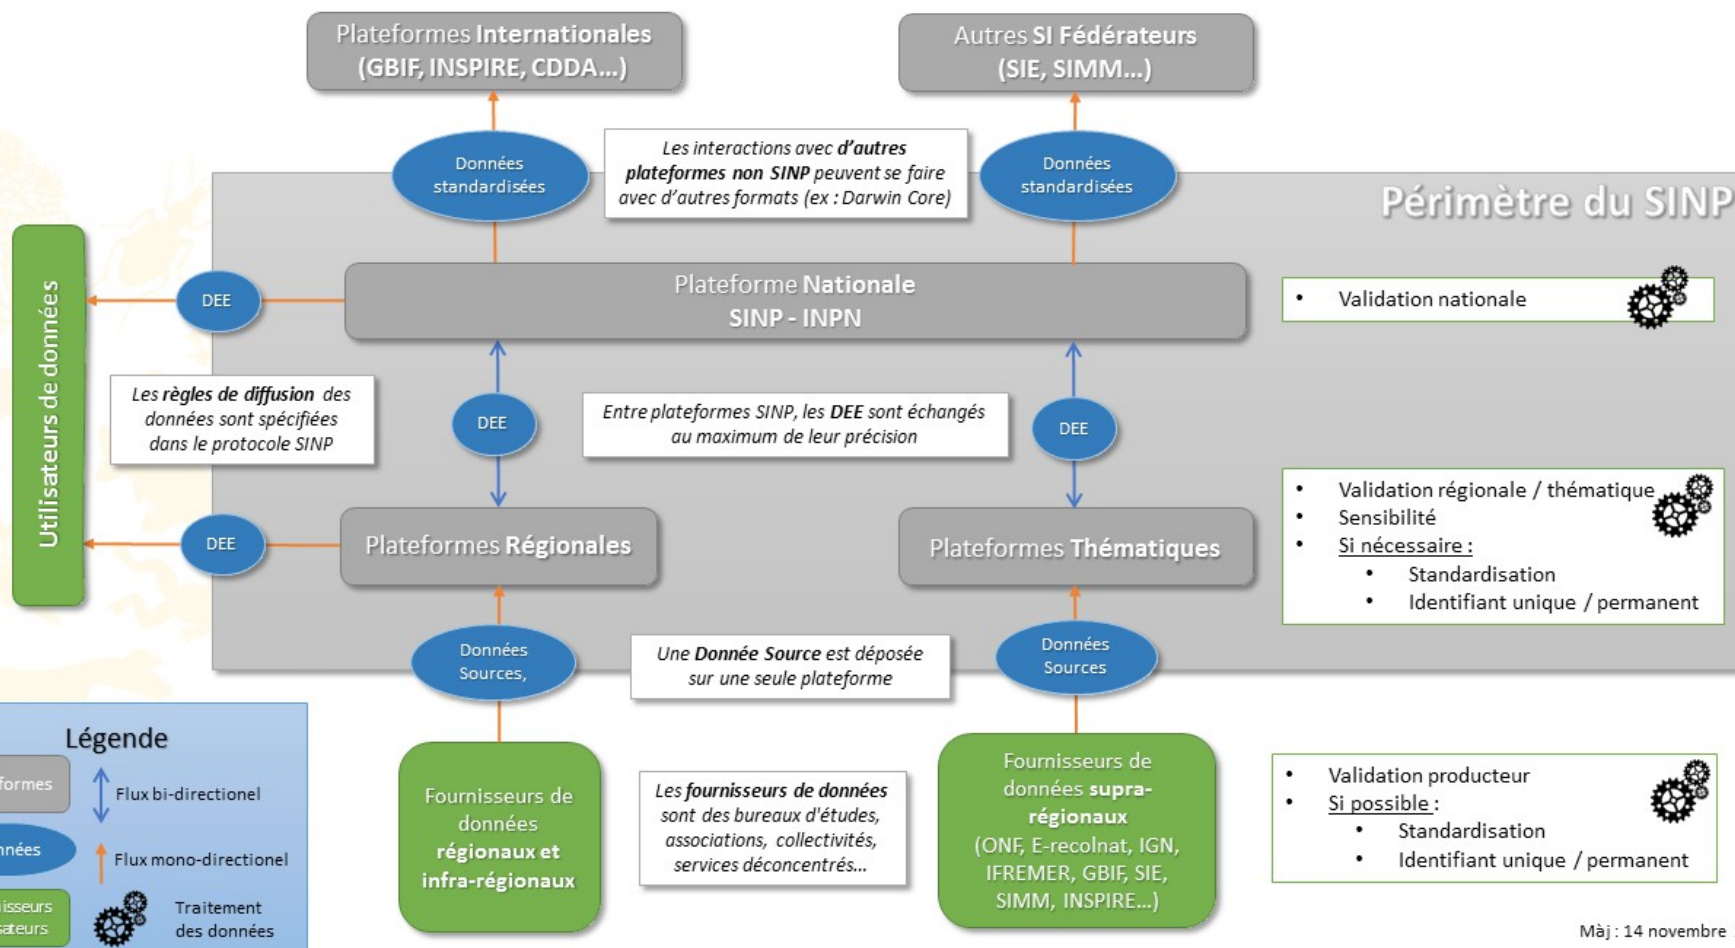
Plateformes **Internationales** (GBIF, INSPIRE, CDDA...)

Autres **SI Fédérateurs** (SIE, SIMM...)

Données standardisées

Les interactions avec ***d'autres plateformes non SINP*** peuvent se faire avec d'autres formats (ex : Darwin Core)

Données standardisées

Périmètre du SINP

Utilisateurs de données

DEE

Plateforme **Nationale**
**SINP - INPN**

• Validation nationale

Les ***règles de diffusion*** des données sont spécifiées dans le protocole SINP

DEE

Entre plateformes SINP, les ***DEE*** sont échangés au maximum de leur précision

DEE

• Validation régionale / thématique
• Sensibilité
• Si nécessaire :
  • Standardisation
  • Identifiant unique / permanent

DEE

Plateformes **Régionales**

Plateformes **Thématiques**

Données Sources,

Une ***Donnée Source*** est déposée sur une seule plateforme

Données Sources

Légende

formes

Flux bi-directionel

nnées

Flux mono-directionel

isseurs
sateurs

Traitement des données

Fournisseurs de données **régionaux et infra-régionaux**

Les ***fournisseurs de données*** sont des bureaux d'études, associations, collectivités, services déconcentrés...

Fournisseurs de données **supra-régionaux** (ONF, E-recolnat, IGN, IFREMER, GBIF, SIE, SIMM, INSPIRE...)

• Validation producteur
• Si possible :
  • Standardisation
  • Identifiant unique / permanent

Màj : 14 novembre